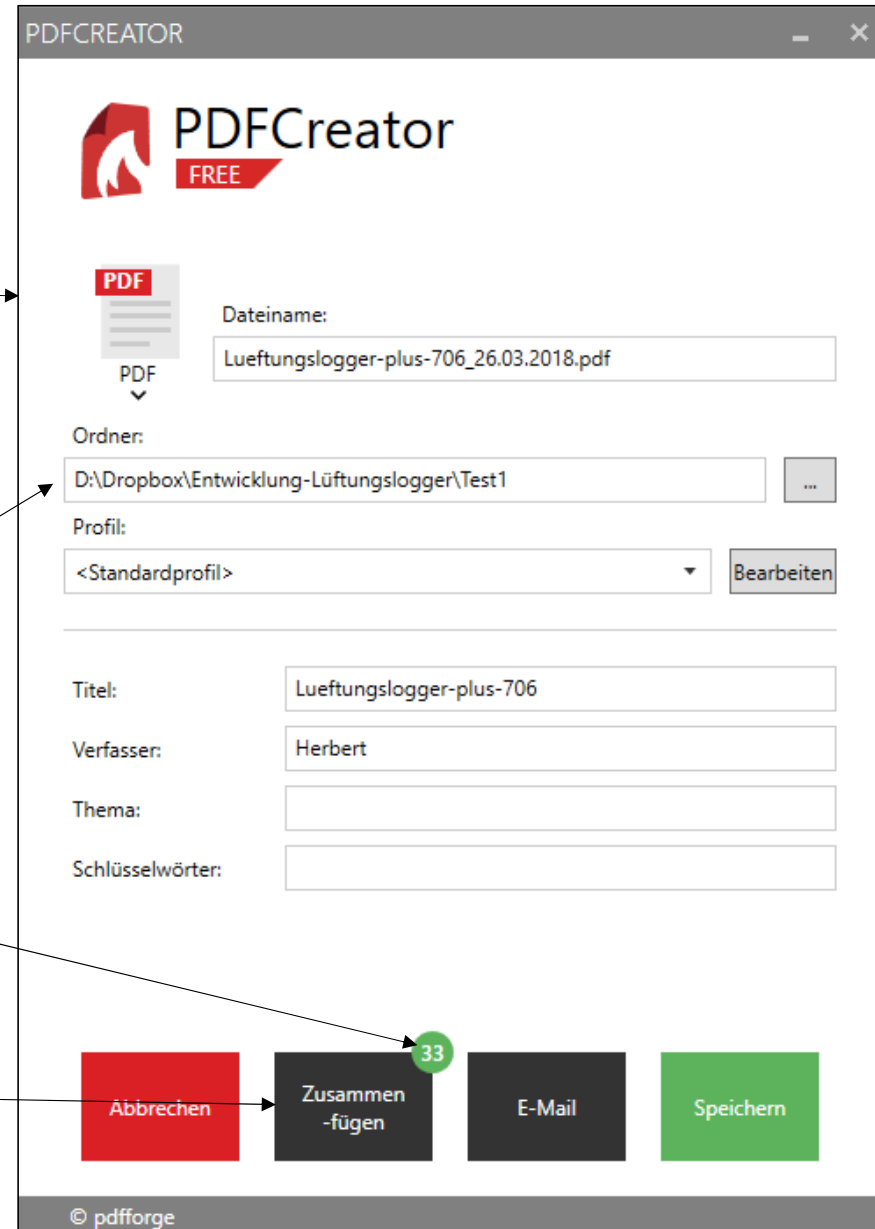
PDFCREATOR

PDFCreator
FREE

PDF
PDF

Dateiname:
Lueftungslogger-plus-706_26.03.2018.pdf

Ordner:
D:\Dropbox\Entwicklung-Lüftungslogger\Test1
...

Profil:
<Standardprofil>
Bearbeiten

Titel: Lueftungslogger-plus-706
Verfasser: Herbert
Thema:
Schlüsselwörter:

33
Abbrechen
Zusammen-fügen
E-Mail
Speichern

© pdfforge